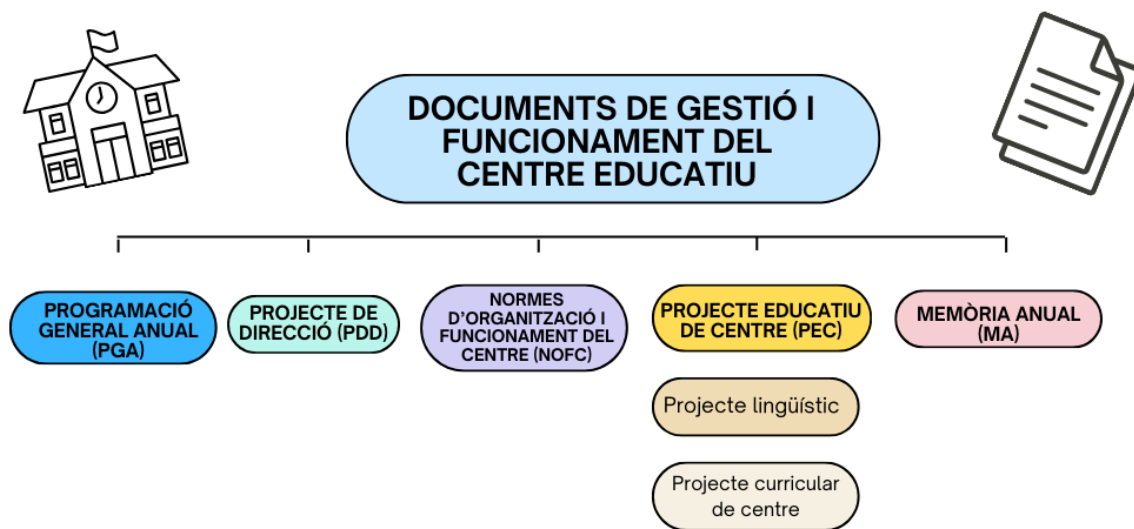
DOCUMENTS DE GESTIÓ I FUNCIONAMENT DEL CENTRE EDUCATIU

PROGRAMACIÓ GENERAL ANUAL (PGA)

PROJECTE DE DIRECCIÓ (PDD)

NORMES D'ORGANITZACIÓ I FUNCIONAMENT DEL CENTRE (NOFC)

PROJECTE EDUCATIU DE CENTRE (PEC)

Projecte lingüístic

Projecte curricular de centre

MEMÒRIA ANUAL (MA)